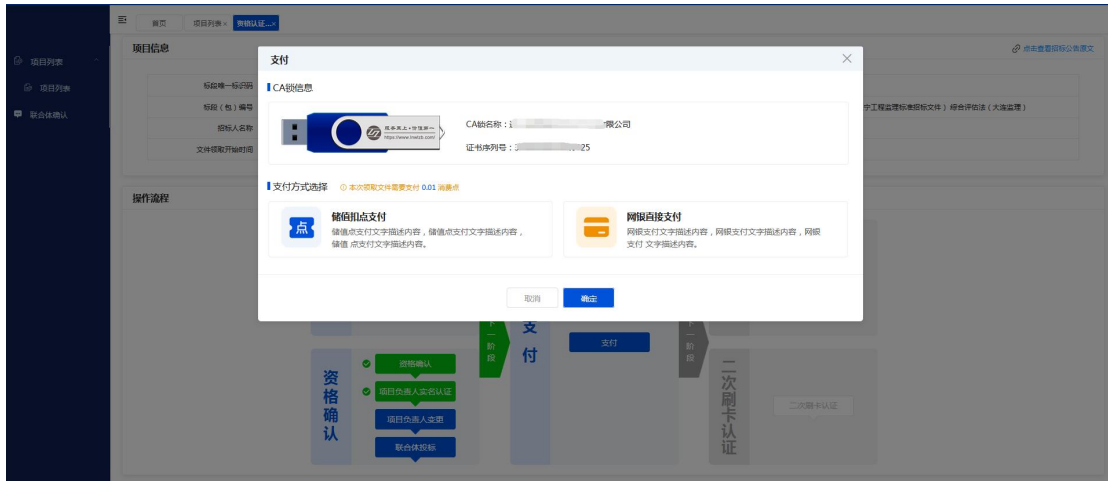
首页 项目列表× 资格认证...×

项目列表
项目列表
联合体确认

项目信息
点击查看招标公告原文
标段唯一标识码
标段（包）编号
招标人名称
文件领取开始时间
字工程监理标准招标文件）综合评估法（大造监理）

操作流程

支付
CA锁信息
CA锁名称：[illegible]限公司
证书序列号：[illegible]25
支付方式选择
本次领取文件需要支付 0.01 消费点
点
储值扣点支付
储值点支付文字描述内容，储值点支付文字描述内容，储值 点支付文字描述内容。
网银直接支付
网银支付文字描述内容，网银支付文字描述内容，网银支付 文字描述内容。
取消
确定

下一阶段
支付
支付
下一阶段
资格确认
资格确认
项目负责人实名认证
项目负责人变更
联合体投标
二次刷卡认证
二次刷卡认证